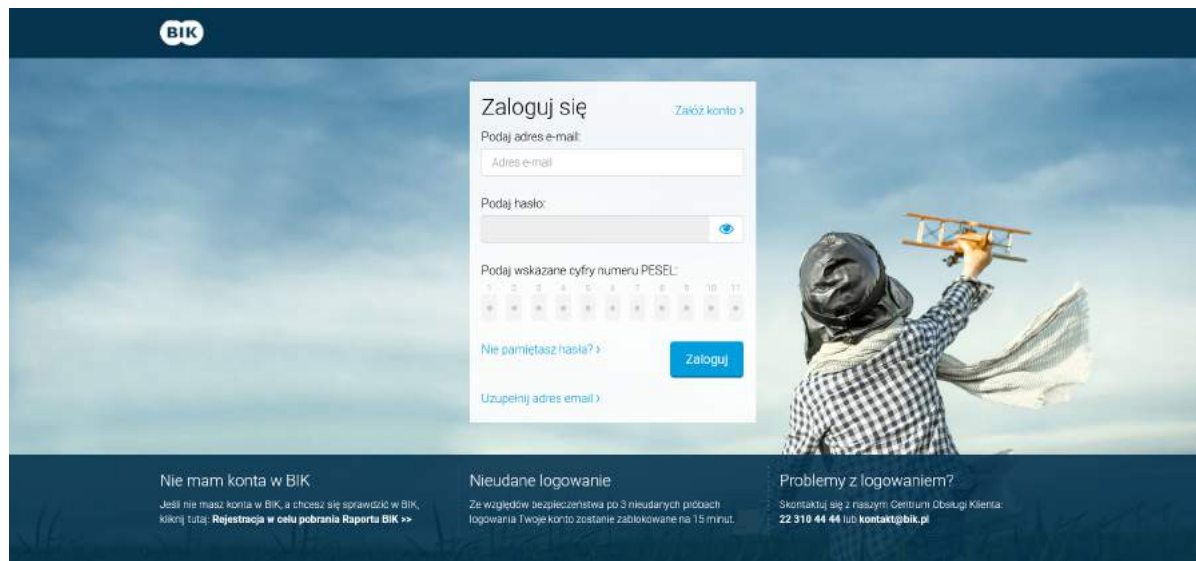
BIK

Zaloguj się
Załóż konto ›

Podaj adres e-mail:
Adres e-mail

Podaj hasło:

Podaj wskazane cyfry numeru PESEL:
1 2 3 4 5 6 7 8 9 10 11

Nie pamiętasz hasła? ›
Zaloguj

Uzupełnij adres email ›

Nie mam konta w BIK
Jeśli nie masz konta w BIK, a chcesz się sprawdzić w BIK, kliknij tutaj: Rejestracja w celu pobrania Raportu BIK >>

Nieudane logowanie
Ze względów bezpieczeństwa po 3 nieudanych próbach logowania Twoje konto zostanie zablokowane na 15 minut.

Problemy z logowaniem?
Skontaktuj się z naszym Centrum Obsługi Klienta: 22 310 44 44 lub kontakt@bik.pl